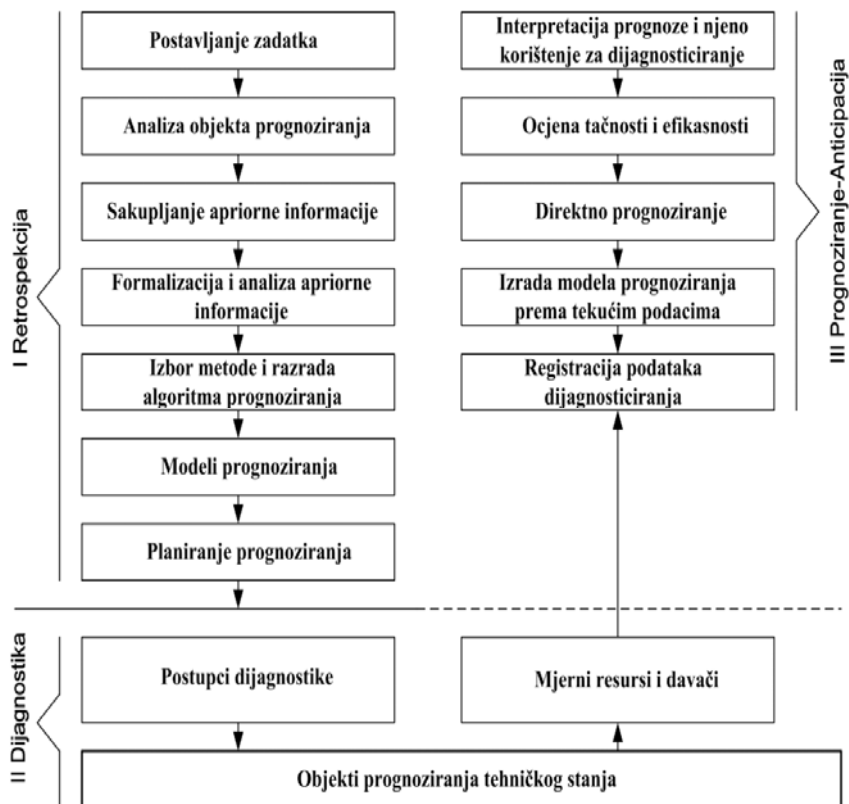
I Retrospekcija

Postavljanje zadatka

Analiza objekta prognoziranja

Sakupljanje apriorne informacije

Formalizacija i analiza apriorne informacije

Izbor metode i razrada algoritma prognoziranja

Modeli prognoziranja

Planiranje prognoziranja

III Prognoziranje-Anticipacija

Interpretacija prognoze i njeno korištenje za dijagnosticiranje

Ocjena tačnosti i efikasnosti

Direktno prognoziranje

Izrada modela prognoziranja prema tekućim podacima

Registracija podataka dijagnosticiranja

II Dijagnostika

Postupci dijagnostike

Mjerni resursi i davači

Objekti prognoziranja tehničkog stanja